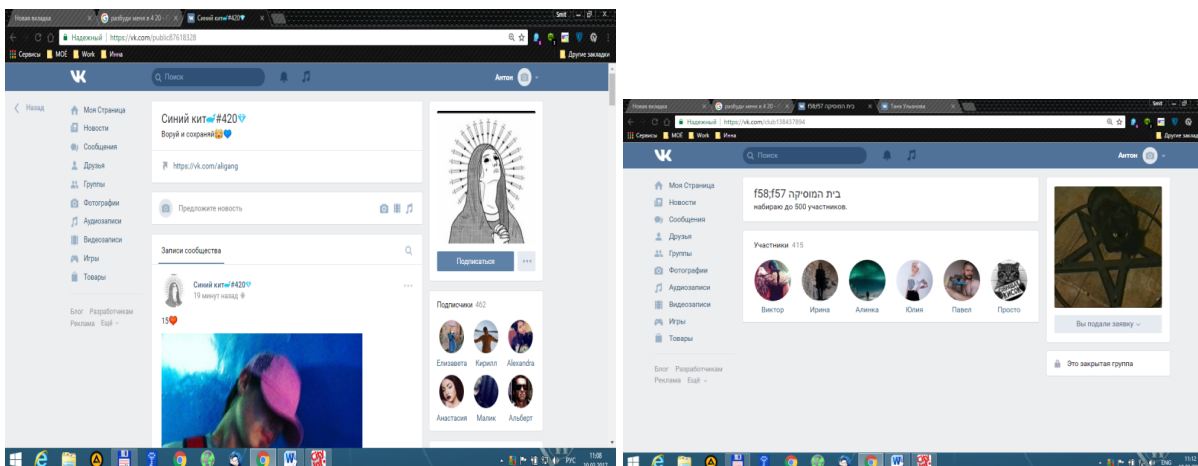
Новая вкладка | разбуди меня в 4 20 | Синий кит#420

Smit

Надежный | https://vk.com/public87618328

Сервисы | MOE | Work | Инна | Другие закладки

Поиск | Антон

Назад

Моя Страница
Новости
Сообщения
Друзья
Группы
Фотографии
Аудиозаписи
Видеозаписи
Игры
Товары

Блог Разработчикам Реклама Ещё

Синий кит#420
Воруй и сохраняй

https://vk.com/aligang

Предложите новость

Записи сообщества

Синий кит#420
19 минут назад

15

Подписаться

Подписчики 462

Елизавета Кирилл Alexandra
Анастасия Малик Альберт

РУС 11:08 10.02.2017

Новая вкладка | разбуди меня в 4 20 | f58;f57 בית המוסיקה | Таня Ульянова

Smit

Надежный | https://vk.com/club138437894

Сервисы | MOE | Work | Инна | Другие закладки

Поиск | Антон

Моя Страница
Новости
Сообщения
Друзья
Группы
Фотографии
Аудиозаписи
Видеозаписи
Игры
Товары

Блог Разработчикам Реклама Ещё

f58;f57 בית המוסיקה
набираю до 500 участников.

Участники 415

Виктор Ирина Алинка Юлия Павел Просто

Вы подали заявку

Это закрытая группа

ENG 11:12